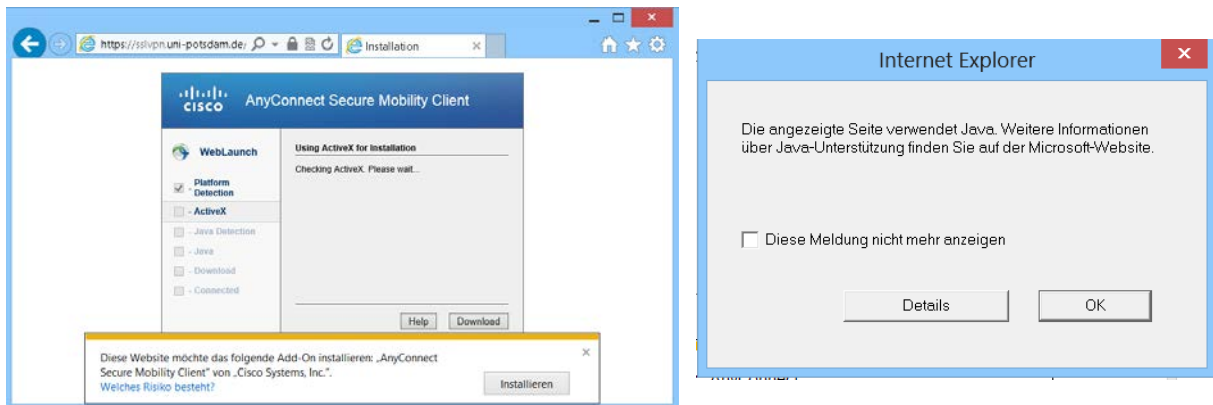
https://sslvpn.uni-potsdam.de/

Installation

cisco AnyConnect Secure Mobility Client

WebLaunch

Platform Detection

- ActiveX

- Java Detection

- Java

- Download

- Connected

Using ActiveX for Installation

Checking ActiveX. Please wait...

Help

Download

Diese Website möchte das folgende Add-On installieren: „AnyConnect Secure Mobility Client" von „Cisco Systems, Inc.".

Welches Risiko besteht?

Installieren

Internet Explorer

Die angezeigte Seite verwendet Java. Weitere Informationen über Java-Unterstützung finden Sie auf der Microsoft-Website.

Diese Meldung nicht mehr anzeigen

Details

OK